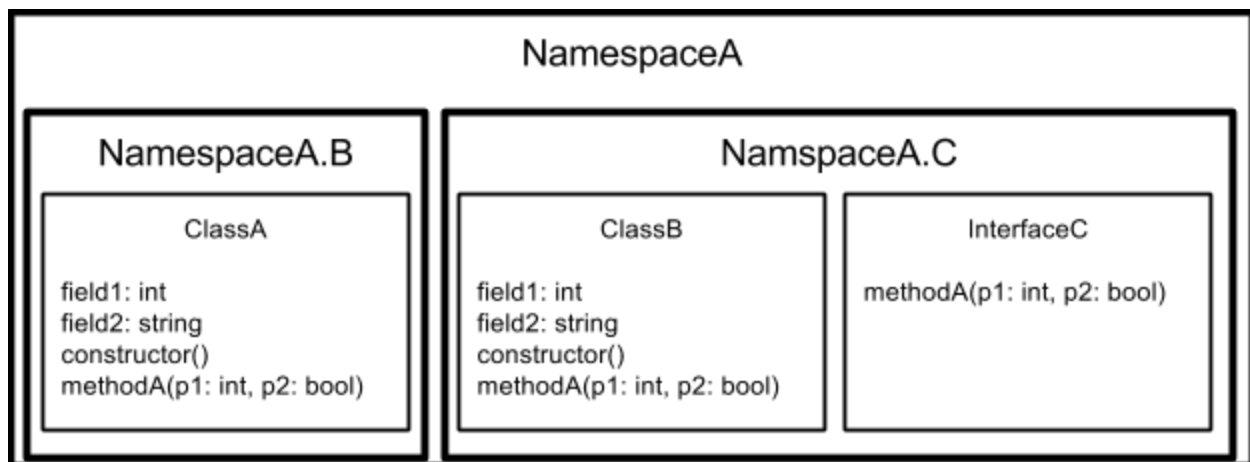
NamespaceA

NamespaceA.B

ClassA

field1: int
field2: string
constructor()
methodA(p1: int, p2: bool)

NamspaceA.C

ClassB

field1: int
field2: string
constructor()
methodA(p1: int, p2: bool)

InterfaceC

methodA(p1: int, p2: bool)